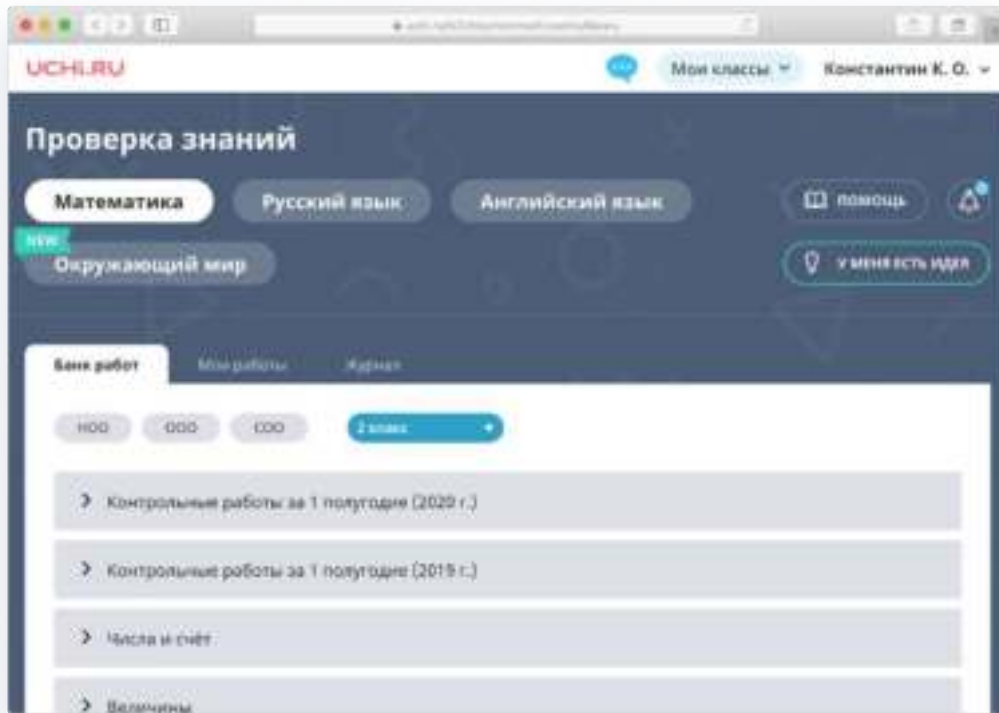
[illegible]

UCHI.RU

Мои классы

Константин К. О.

Проверка знаний

Математика

Русский язык

Английский язык

помощь

NEW

Окружающий мир

у меня есть идея

Банк работ

Мои работы

Журнал

НОО

ООО

СОО

2 класс

Контрольные работы за 1 полугодие (2020 г.)

Контрольные работы за 1 полугодие (2019 г.)

Числа и счёт

Величины